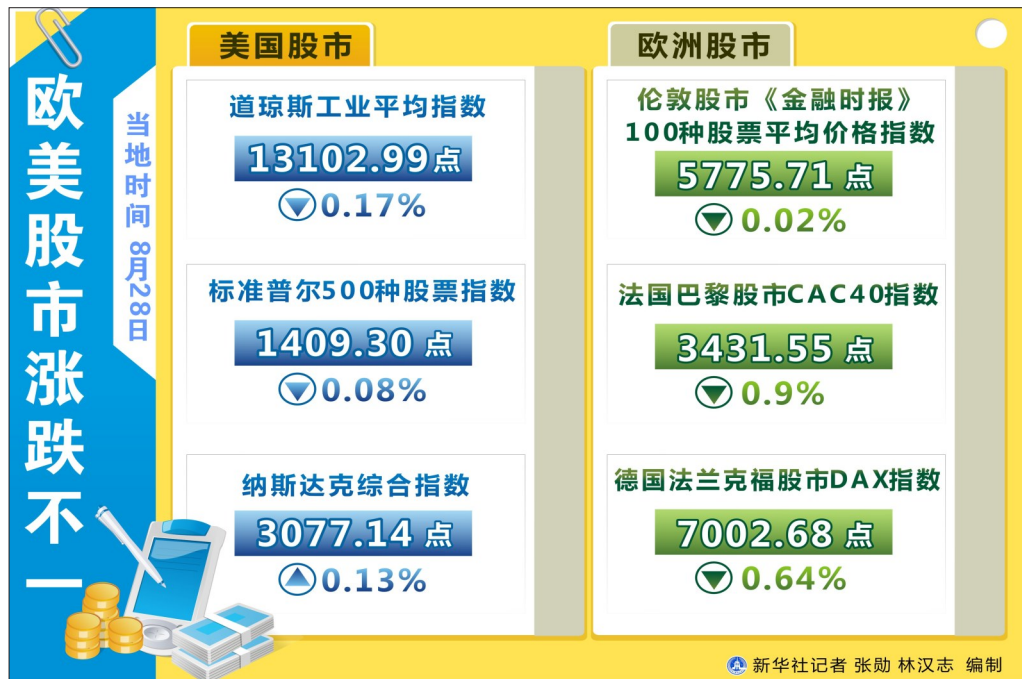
欧美股市涨跌不一

当地时间 8月28日

美国股市

道琼斯工业平均指数
13102.99点
0.17%

标准普尔500种股票指数
1409.30点
0.08%

纳斯达克综合指数
3077.14点
0.13%

欧洲股市

伦敦股市《金融时报》100种股票平均价格指数
5775.71点
0.02%

法国巴黎股市CAC40指数
3431.55点
0.9%

德国法兰克福股市DAX指数
7002.68点
0.64%

新华社记者 张勋 林汉志 编制